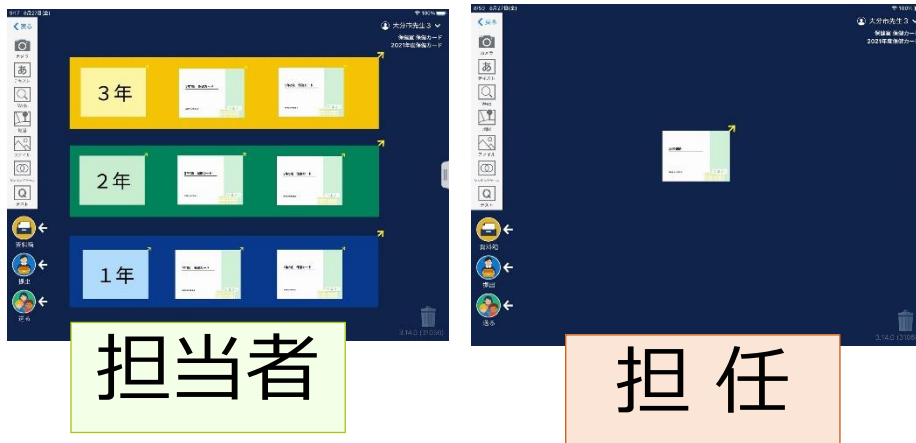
く戻る
カメラ
あ
テキスト
Web
地図
ファイル
Q
テスト
資料箱
提出
送る
大分市先生３
3年
2年
1年
3.14.0 (31056)

担当者

く戻る
カメラ
あ
テキスト
Web
地図
ファイル
Q
テスト
資料箱
提出
送る
大分市先生３
3.14.0 (3105

担 任